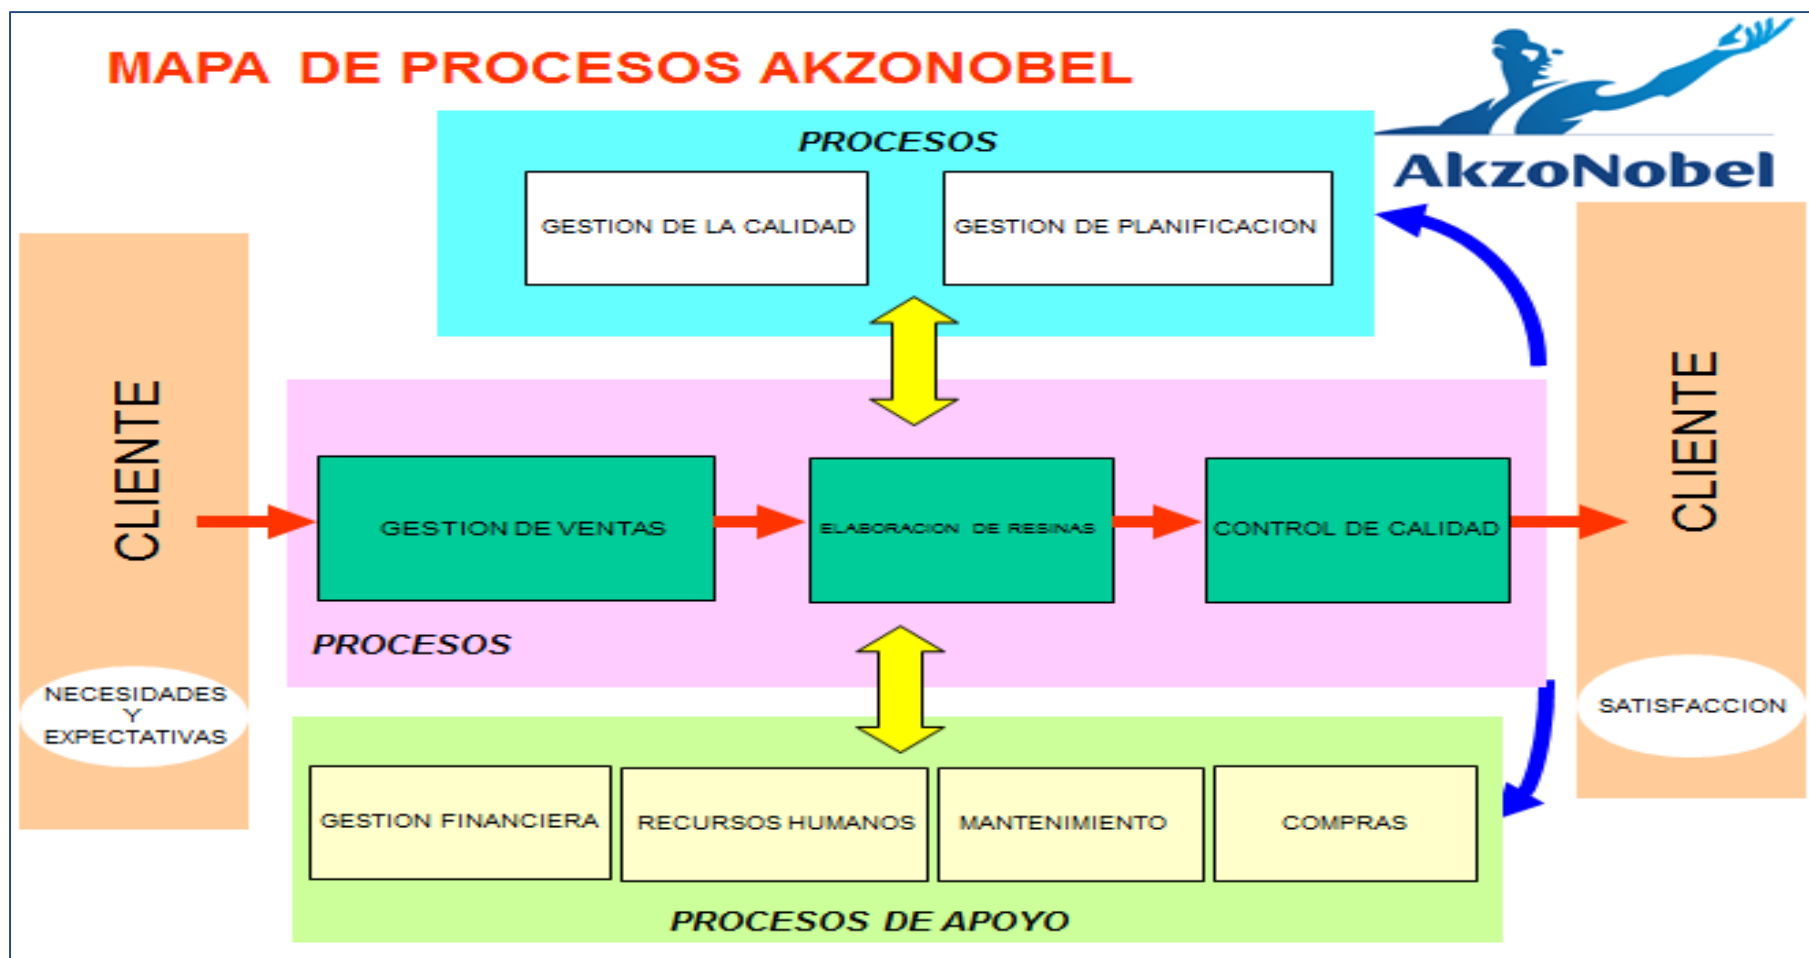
MAPA DE PROCESOS AKZONOBEL

AkzoNobel

PROCESOS

GESTION DE LA CALIDAD

GESTION DE PLANIFICACION

CLIENTE

NECESIDADES Y EXPECTATIVAS

GESTION DE VENTAS

ELABORACION DE RESINAS

CONTROL DE CALIDAD

PROCESOS

CLIENTE

SATISFACCION

GESTION FINANCIERA

RECURSOS HUMANOS

MANTENIMIENTO

COMPRAS

PROCESOS DE APOYO